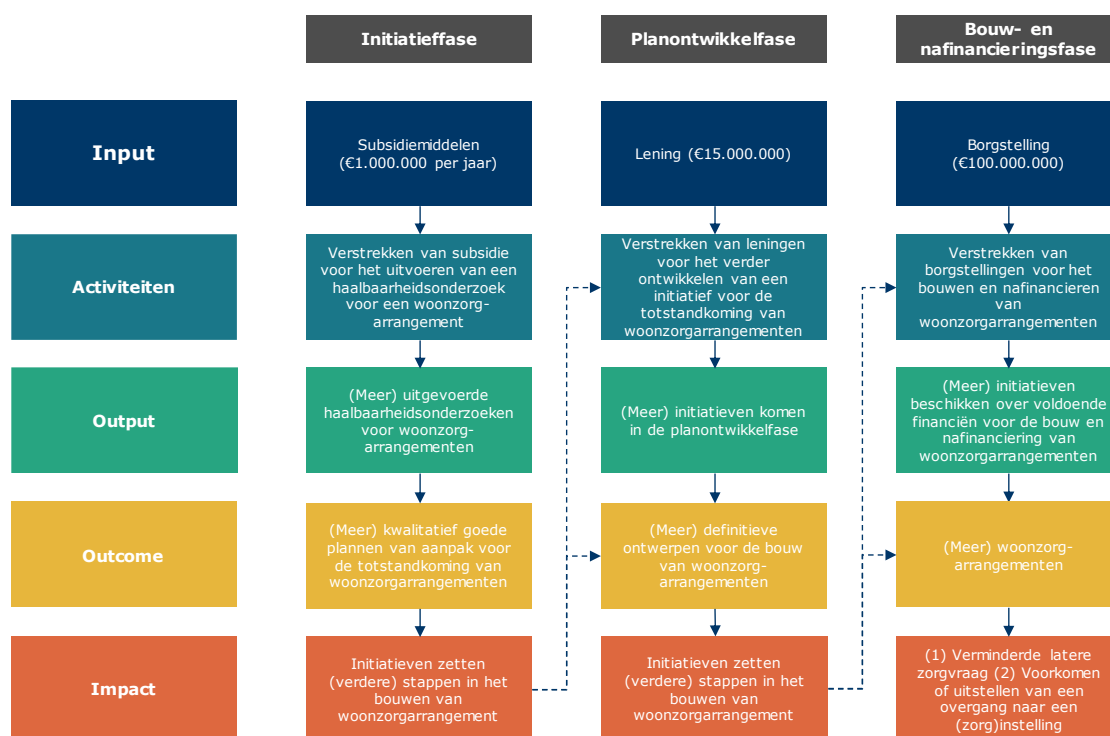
| | Initiatieffase | Planontwikkelfase | Bouw- en nafinancieringsfase |
|---|---|---|---|
| Input | Subsidiemiddelen (€1.000.000 per jaar) | Lening (€15.000.000) | Borgstelling (€100.000.000) |
| Activiteiten | Verstrekken van subsidie voor het uitvoeren van een haalbaarheidsonderzoek voor een woonzorgarrangement | Verstrekken van leningen voor het verder ontwikkelen van een initiatief voor de totstandkoming van woonzorgarrangementen | Verstrekken van borgstellingen voor het bouwen en nafinancieren van woonzorgarrangementen |
| Output | (Meer) uitgevoerde haalbaarheidsonderzoeken voor woonzorgarrangementen | (Meer) initiatieven komen in de planontwikkelfase | (Meer) initiatieven beschikken over voldoende financiën voor de bouw en nafinanciering van woonzorgarrangementen |
| Outcome | (Meer) kwalitatief goede plannen van aanpak voor de totstandkoming van woonzorgarrangementen | (Meer) definitieve ontwerpen voor de bouw van woonzorgarrangementen | (Meer) woonzorgarrangementen |
| Impact | Initiatieven zetten (verdere) stappen in het bouwen van woonzorgarrangement | Initiatieven zetten (verdere) stappen in het bouwen van woonzorgarrangement | (1) Verminderde latere zorgvraag (2) Voorkomen of uitstellen van een overgang naar een (zorg)instelling |